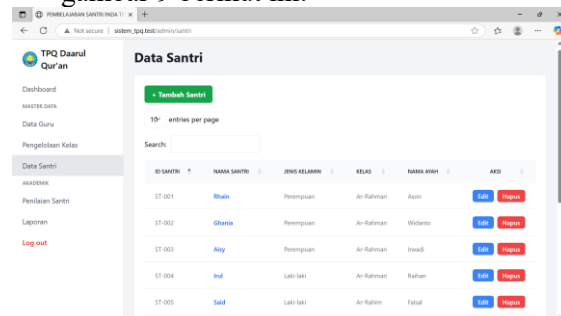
PEMBELAJARAN SANTRI PADA T/ ×

Not secure | sistem_tpq.test/admin/santri

TPQ Daarul Qur'an

Dashboard
MASTER DATA
Data Guru
Pengelolaan Kelas
Data Santri
AKADEMIK
Penilaian Santri
Laporan
Log out

Data Santri

+ Tambah Santri

10 entries per page

Search:

| ID SANTRI | NAMA SANTRI | JENIS KELAMIN | KELAS | NAMA AYAH | AKSI |
|---|---|---|---|---|---|
| ST-001 | Rhain | Perempuan | Ar-Rahman | Ason | Edit Hapus |
| ST-002 | Ghania | Perempuan | Ar-Rahman | Widanto | Edit Hapus |
| ST-003 | Aisy | Perempuan | Ar-Rahman | Irwadi | Edit Hapus |
| ST-004 | Irul | Laki-laki | Ar-Rahman | Raihan | Edit Hapus |
| ST-005 | Said | Laki-laki | Ar-Rahim | Faisal | Edit Hapus |